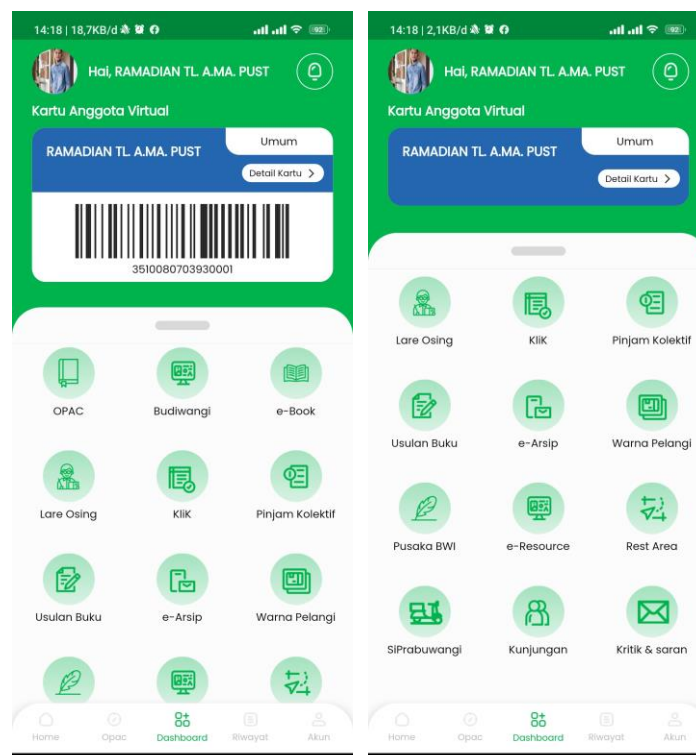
14:18 | 18,7KB/d 92

Hai, RAMADIAN TL. A.MA. PUST

Kartu Anggota Virtual

RAMADIAN TL. A.MA. PUST

Umum

Detail Kartu >

3510080703930001

OPAC
Budiwangi
e-Book
Lare Osing
KliK
Pinjam Kolektif
Usulan Buku
e-Arsip
Warna Pelangi

Home
Opac
Dashboard
Riwayat
Akun

14:18 | 2,1KB/d 92

Hai, RAMADIAN TL. A.MA. PUST

Kartu Anggota Virtual

RAMADIAN TL. A.MA. PUST

Umum

Detail Kartu >

Lare Osing
KliK
Pinjam Kolektif
Usulan Buku
e-Arsip
Warna Pelangi
Pusaka BWI
e-Resource
Rest Area
SiPrabuwangi
Kunjungan
Kritik & saran

Home
Opac
Dashboard
Riwayat
Akun